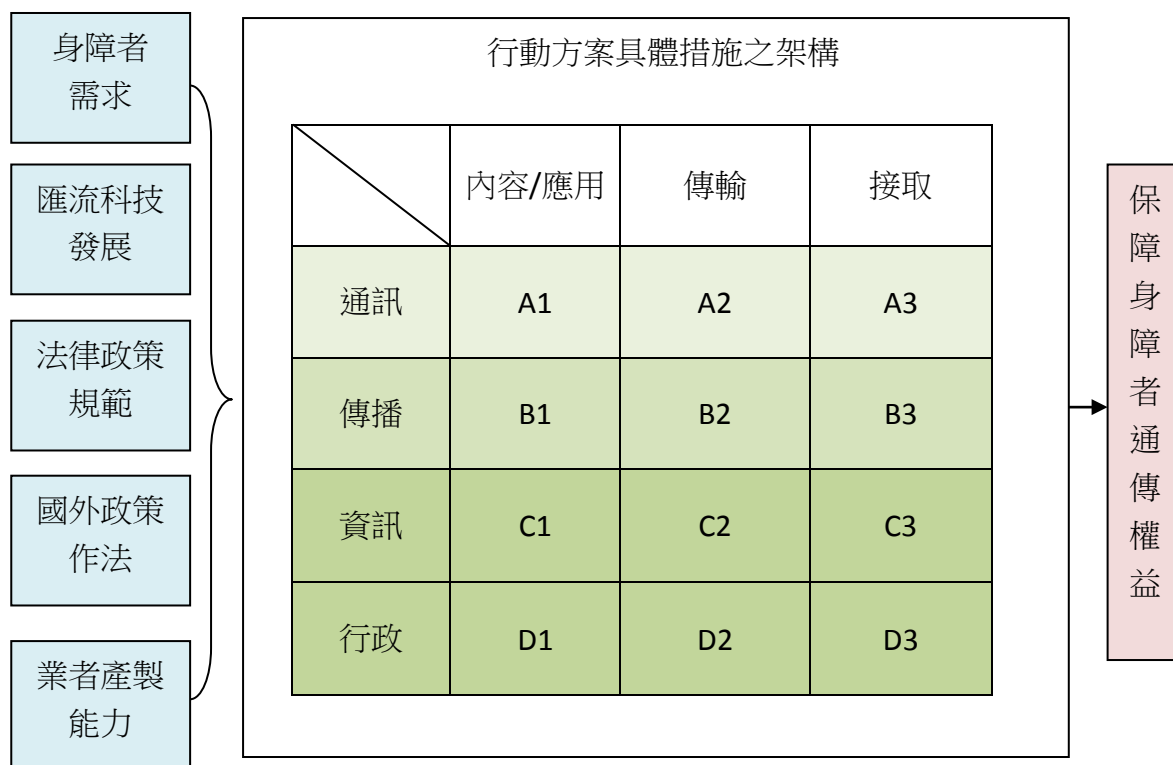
身障者需求

匯流科技發展

法律政策規範

國外政策作法

業者產製能力

行動方案具體措施之架構

| | 內容/應用 | 傳輸 | 接取 |
|---|---|---|---|
| 通訊 | A1 | A2 | A3 |
| 傳播 | B1 | B2 | B3 |
| 資訊 | C1 | C2 | C3 |
| 行政 | D1 | D2 | D3 |

保障身障者通傳權益